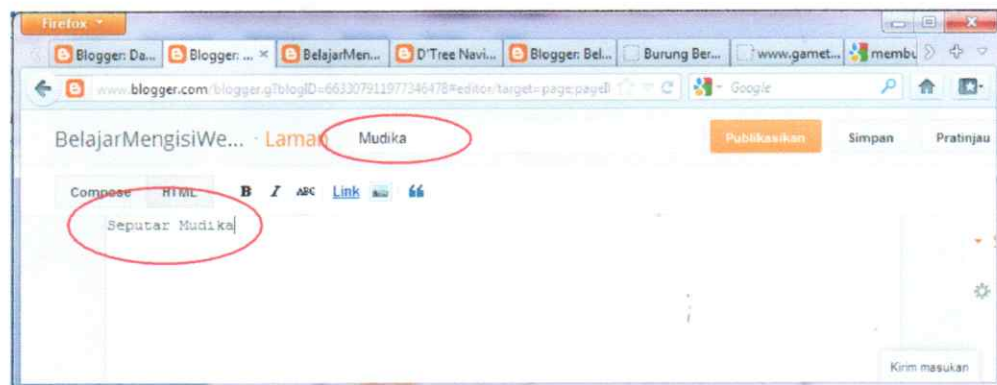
Firefox

Blogger: Da... | Blogger: ... × | BelajarMen... | D'Tree Navi... | Blogger: Bel... | Burung Ber... | www.gamet... | membu

www.blogger.com/blogger.g?blogID=6633079119773464784#editor/target=page;pageI

Google

BelajarMengisiWe... · Laman Mudika

Publikasikan Simpan Pratinjau

Compose HTML B I ABC Link

Seputar Mudika

Kirim masukan